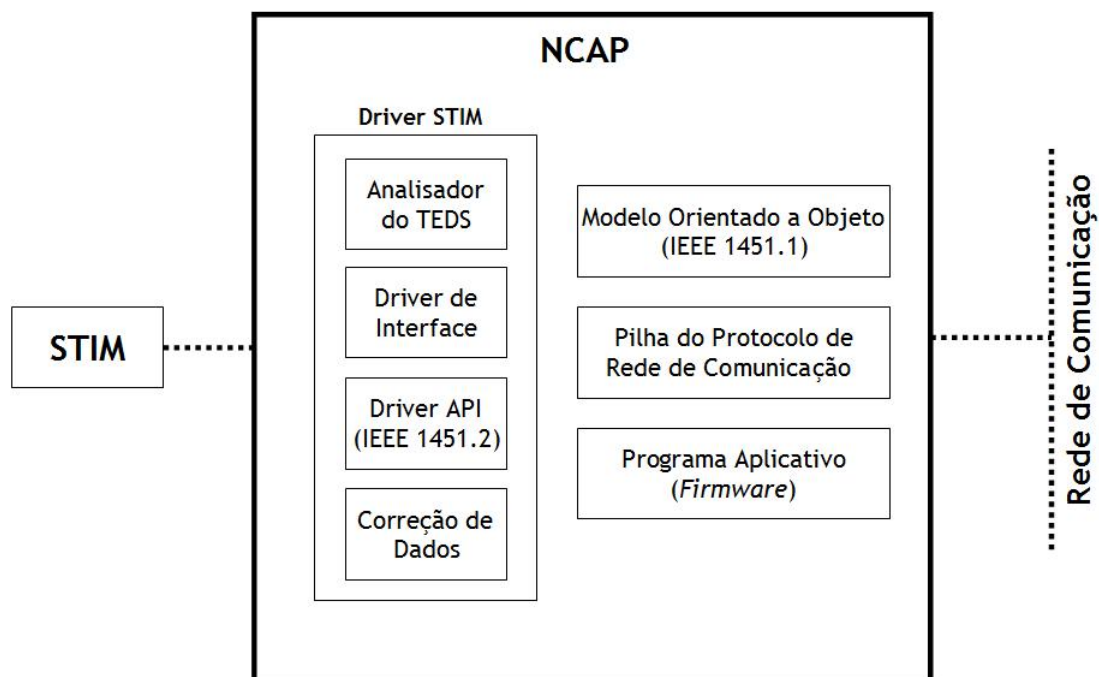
NCAP

Driver STIM

Analisador do TEDS

Driver de Interface

Driver API (IEEE 1451.2)

Correção de Dados

Modelo Orientado a Objeto (IEEE 1451.1)

Pilha do Protocolo de Rede de Comunicação

Programa Aplicativo (*Firmware*)

STIM

Rede de Comunicação